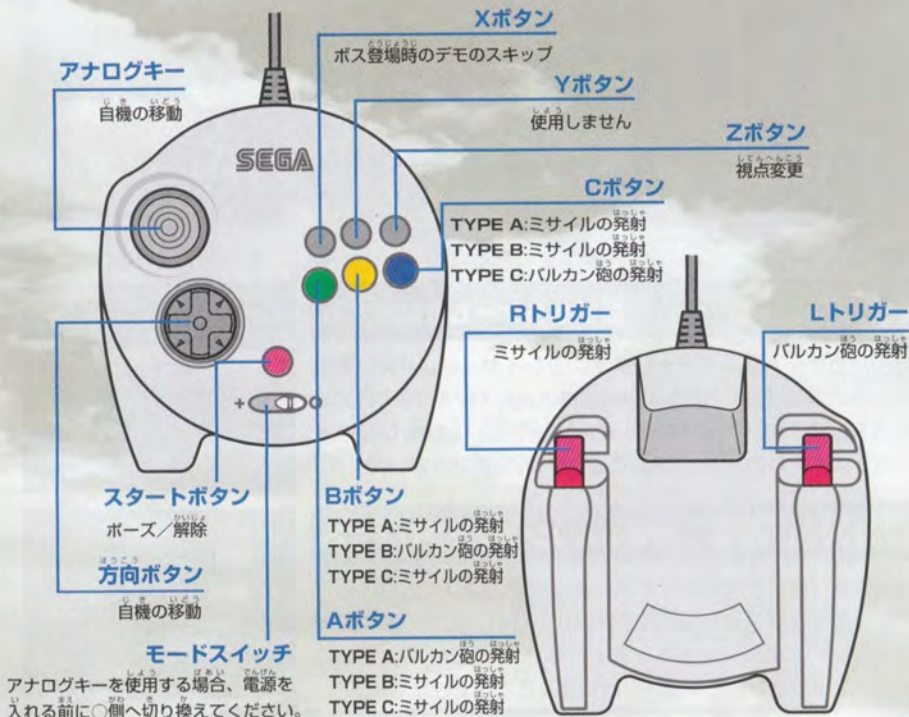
Xボタン
ボス登場時のデモのスキップ

アナログキー
自機の移動

Yボタン
使用しません

Zボタン
視点変更

SEGA

Cボタン
TYPE A:ミサイルの発射
TYPE B:ミサイルの発射
TYPE C:バルカン砲の発射

Rトリガー
ミサイルの発射

Lトリガー
バルカン砲の発射

+ ○

スタートボタン
ポーズ/解除

Bボタン
TYPE A:ミサイルの発射
TYPE B:バルカン砲の発射
TYPE C:ミサイルの発射

方向ボタン
自機の移動

Aボタン
TYPE A:バルカン砲の発射
TYPE B:ミサイルの発射
TYPE C:ミサイルの発射

モードスイッチ
アナログキーを使用する場合、電源を入れる前に○側へ切り換えてください。